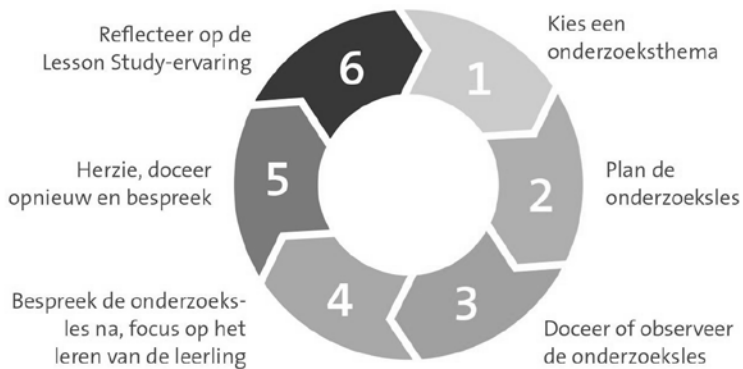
Kies een onderzoeksthema

1

Plan de onderzoeksles

2

Doceer of observeer de onderzoeksles

3

Bespreek de onderzoeksles na, focus op het leren van de leerling

4

Herzie, doceer opnieuw en bespreek

5

Reflecteer op de Lesson Study-ervaring

6